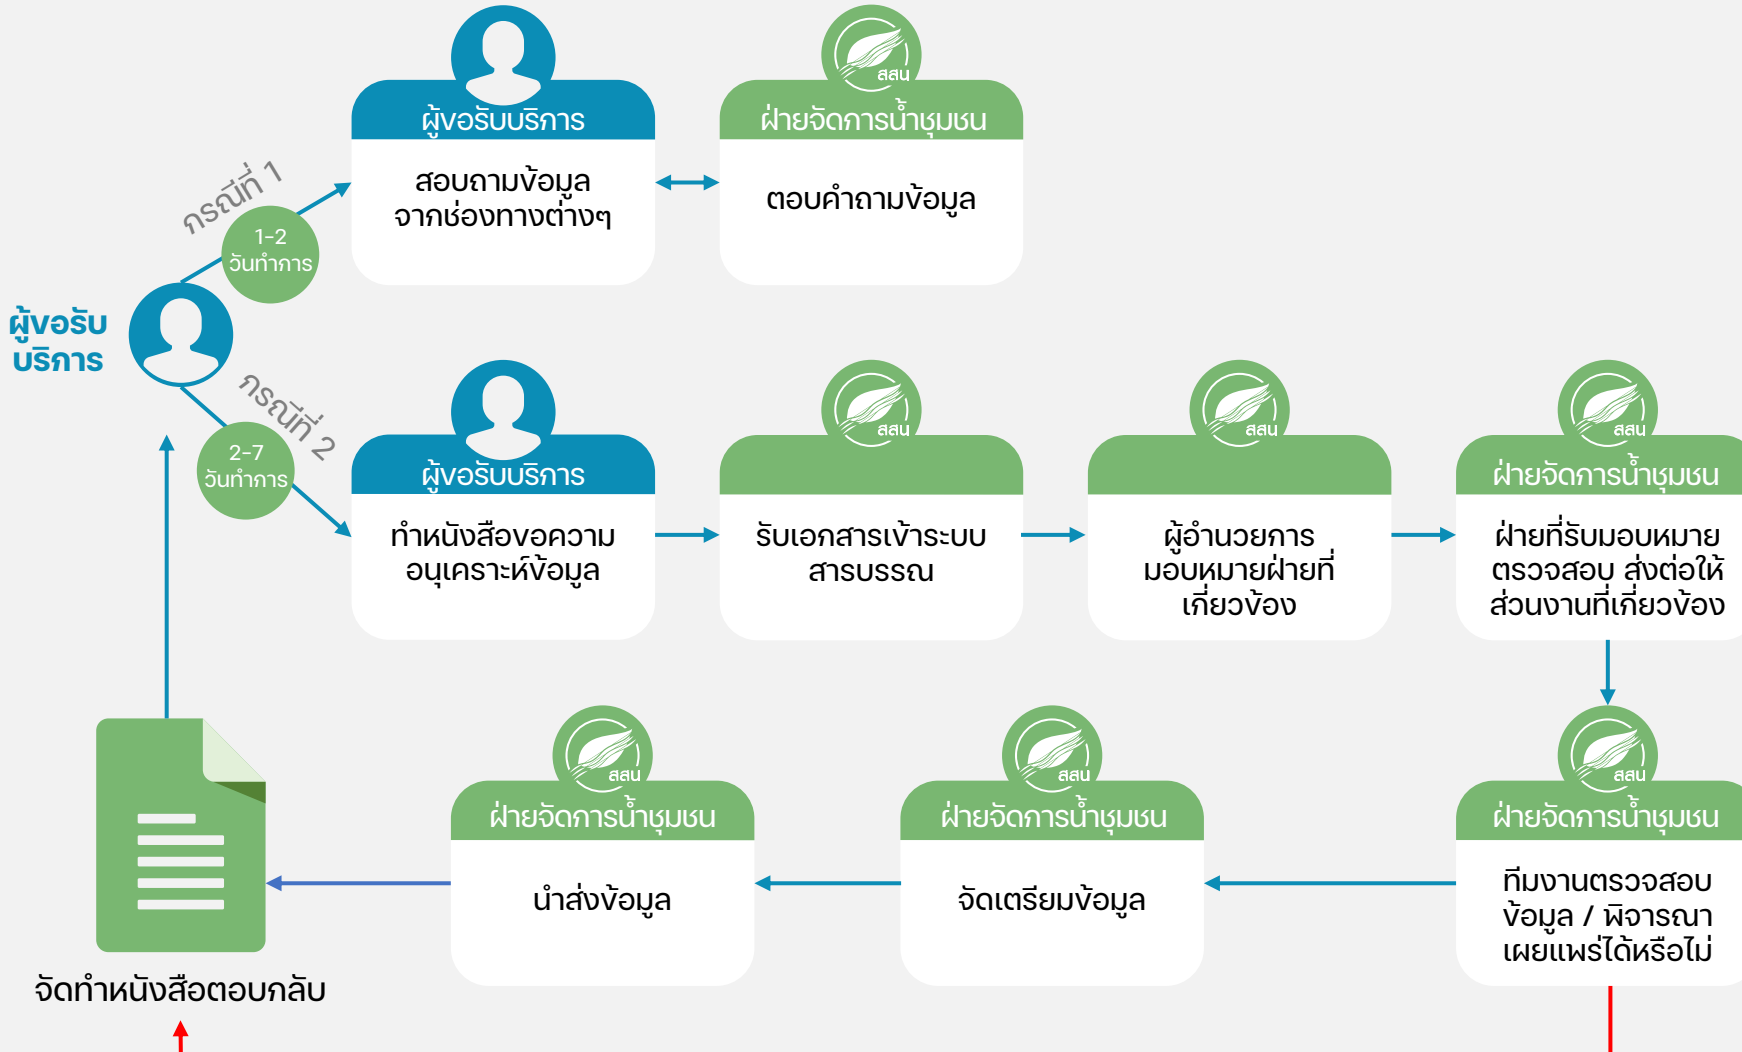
ผู้ขอรับบริการ

กรณีที่ 1

1-2 วันทำการ

ผู้ขอรับบริการ

สอบถามข้อมูล จากช่องทางต่างๆ

สสน

ฝ่ายจัดการน้ำชุมชน

ตอบคำถามข้อมูล

กรณีที่ 2

2-7 วันทำการ

ผู้ขอรับบริการ

ทำหนังสือขอความอนุเคราะห์ข้อมูล

สสน

รับเอกสารเข้าระบบสารบรรณ

สสน

ผู้อำนวยการมอบหมายฝ่ายที่เกี่ยวข้อง

สสน

ฝ่ายจัดการน้ำชุมชน

ฝ่ายที่รับมอบหมาย ตรวจสอบ ส่งต่อให้ส่วนงานที่เกี่ยวข้อง

สสน

ฝ่ายจัดการน้ำชุมชน

ทีมงานตรวจสอบข้อมูล / พิจารณาเผยแพร่ได้หรือไม่

สสน

ฝ่ายจัดการน้ำชุมชน

จัดเตรียมข้อมูล

สสน

ฝ่ายจัดการน้ำชุมชน

นำส่งข้อมูล

จัดทำหนังสือตอบกลับ